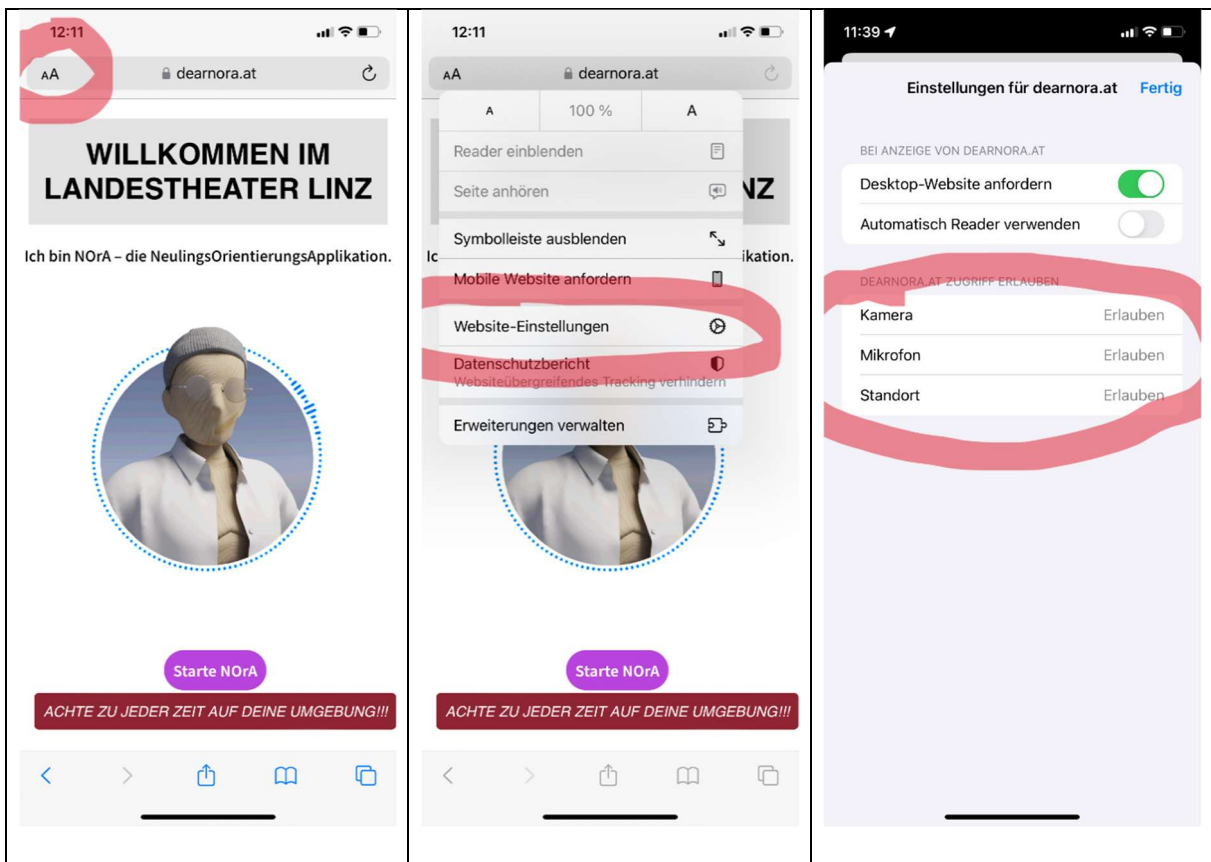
12:11

AA dearnora.at

WILLKOMMEN IM LANDESTHEATER LINZ

Ich bin NOrA – die NeulingsOrientierungsApplikation.

Starte NOrA

ACHTE ZU JEDER ZEIT AUF DEINE UMGEBUNG!!!

12:11

AA dearnora.at

A 100 % A

Reader einblenden

Seite anhören

Symbolleiste ausblenden

Mobile Website anfordern

Website-Einstellungen

Datenschutzbericht
Websiteübergreifendes Tracking verhindern

Erweiterungen verwalten

Ic ikation.

NZ

Starte NOrA

ACHTE ZU JEDER ZEIT AUF DEINE UMGEBUNG!!!

11:39

Einstellungen für dearnora.at Fertig

BEI ANZEIGE VON DEARNORA.AT

Desktop-Website anfordern

Automatisch Reader verwenden

DEARNORA.AT ZUGRIFF ERLAUBEN

Kamera Erlauben

Mikrofon Erlauben

Standort Erlauben